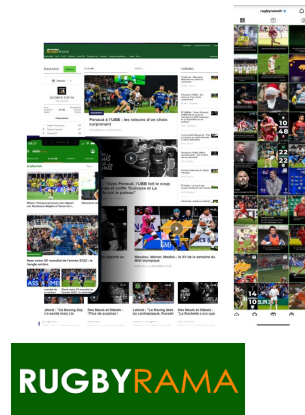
rugbyrama.fr

Penaud à l'UBB : les raisons d'un choix surprenant

"Sans Penaud, l'UBB fait le coup ... la coffre "Rocheuse et La ... pour le ..."

Moefana, Werner, Medina : le XV de la semaine du Midi olympique

RUGBYRAMA